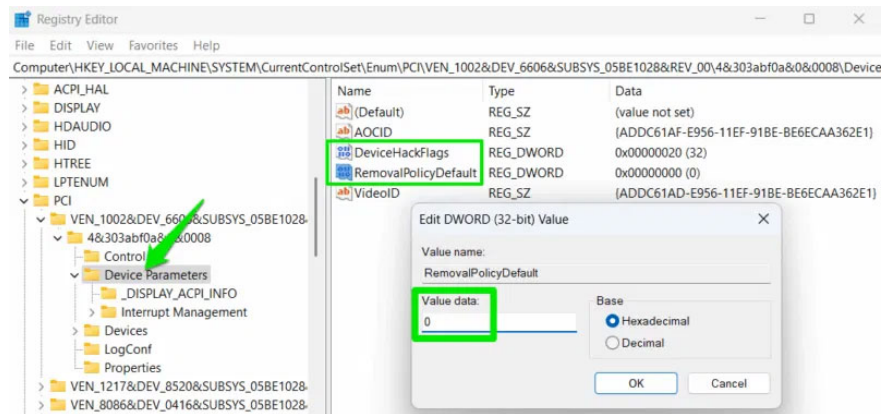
Registry Editor

File Edit View Favorites Help

Computer\HKEY_LOCAL_MACHINE\SYSTEM\CurrentControlSet\Enum\PCI\VEN_1002&DEV_6606&SUBSYS_05BE1028&REV_00\4&303abf0a&0&0008\Device

ACPI_HAL
DISPLAY
HDAUDIO
HID
HTREE
LPTENUM
PCI
VEN_1002&DEV_6606&SUBSYS_05BE1028
4&303abf0a&0&0008
Control
Device Parameters
_DISPLAY_ACPI_INFO
Interrupt Management
Devices
LogConf
Properties
VEN_1217&DEV_8520&SUBSYS_05BE1028
VEN_8086&DEV_0416&SUBSYS_05BE1028

| Name | Type | Data |
|---|---|---|
| (Default) | REG_SZ | (value not set) |
| AOCID | REG_SZ | {ADDC61AF-E956-11EF-91BE-BE6ECAA362E1} |
| DeviceHackFlags | REG_DWORD | 0x00000020 (32) |
| RemovalPolicyDefault | REG_DWORD | 0x00000000 (0) |
| VideoID | REG_SZ | {ADDC61AD-E956-11EF-91BE-BE6ECAA362E1} |

Edit DWORD (32-bit) Value

Value name:
RemovalPolicyDefault

Value data:
0

Base
Hexadecimal
Decimal

OK
Cancel